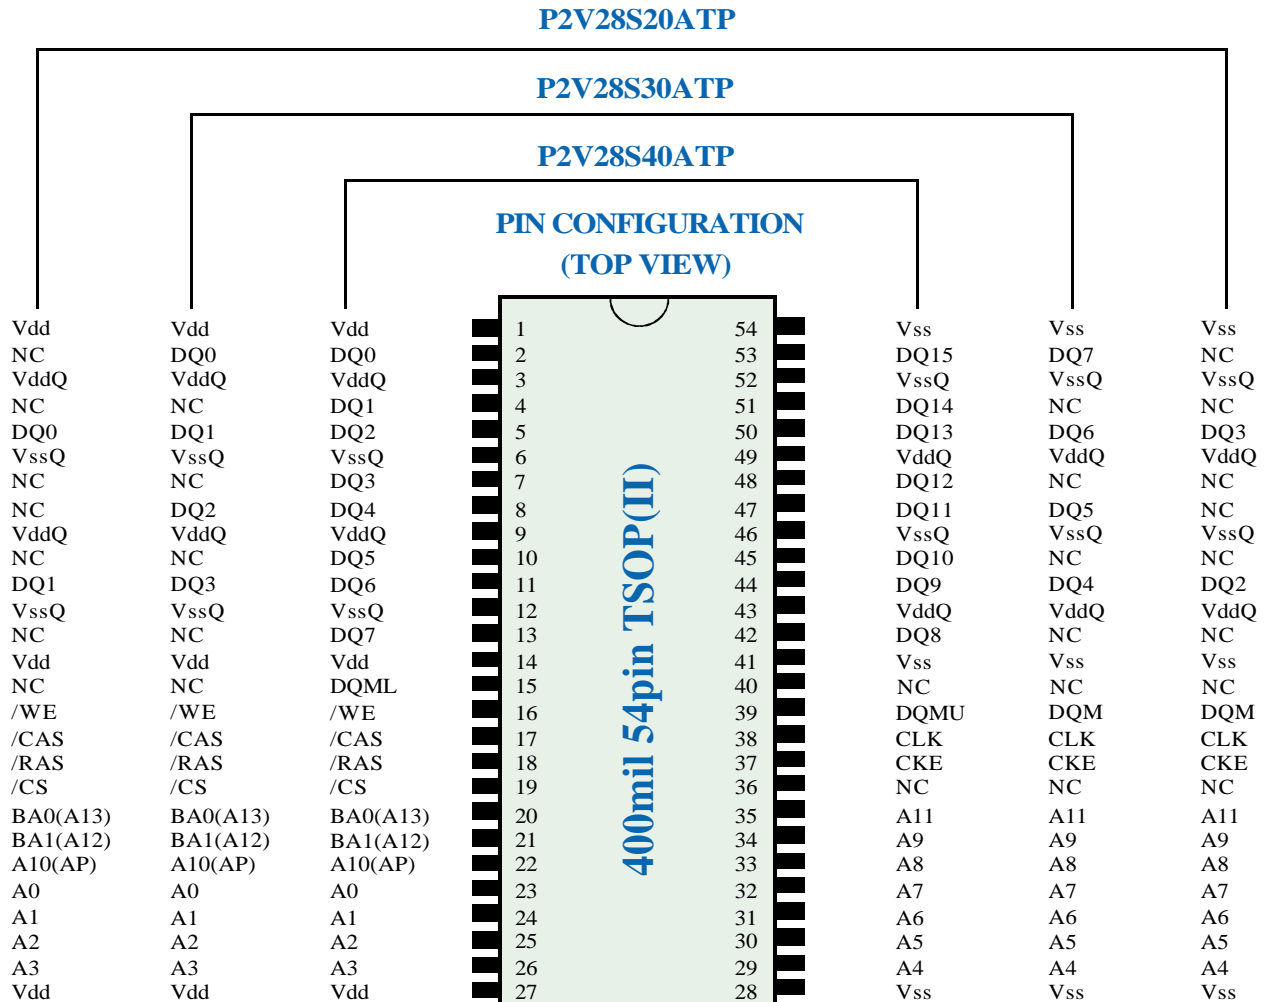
P2V28S20ATP

P2V28S30ATP

P2V28S40ATP

PIN CONFIGURATION
(TOP VIEW)

| P2V28S20ATP | P2V28S30ATP | P2V28S40ATP | Pin | Pin | P2V28S40ATP | P2V28S30ATP | P2V28S20ATP |
|---|---|---|---|---|---|---|---|
| Vdd | Vdd | Vdd | 1 | 54 | Vss | Vss | Vss |
| NC | DQ0 | DQ0 | 2 | 53 | DQ15 | DQ7 | NC |
| VddQ | VddQ | VddQ | 3 | 52 | VssQ | VssQ | VssQ |
| NC | NC | DQ1 | 4 | 51 | DQ14 | NC | NC |
| DQ0 | DQ1 | DQ2 | 5 | 50 | DQ13 | DQ6 | DQ3 |
| VssQ | VssQ | VssQ | 6 | 49 | VddQ | VddQ | VddQ |
| NC | NC | DQ3 | 7 | 48 | DQ12 | NC | NC |
| NC | DQ2 | DQ4 | 8 | 47 | DQ11 | DQ5 | NC |
| VddQ | VddQ | VddQ | 9 | 46 | VssQ | VssQ | VssQ |
| NC | NC | DQ5 | 10 | 45 | DQ10 | NC | NC |
| DQ1 | DQ3 | DQ6 | 11 | 44 | DQ9 | DQ4 | DQ2 |
| VssQ | VssQ | VssQ | 12 | 43 | VddQ | VddQ | VddQ |
| NC | NC | DQ7 | 13 | 42 | DQ8 | NC | NC |
| Vdd | Vdd | Vdd | 14 | 41 | Vss | Vss | Vss |
| NC | NC | DQML | 15 | 40 | NC | NC | NC |
| /WE | /WE | /WE | 16 | 39 | DQMU | DQM | DQM |
| /CAS | /CAS | /CAS | 17 | 38 | CLK | CLK | CLK |
| /RAS | /RAS | /RAS | 18 | 37 | CKE | CKE | CKE |
| /CS | /CS | /CS | 19 | 36 | NC | NC | NC |
| BA0(A13) | BA0(A13) | BA0(A13) | 20 | 35 | A11 | A11 | A11 |
| BA1(A12) | BA1(A12) | BA1(A12) | 21 | 34 | A9 | A9 | A9 |
| A10(AP) | A10(AP) | A10(AP) | 22 | 33 | A8 | A8 | A8 |
| A0 | A0 | A0 | 23 | 32 | A7 | A7 | A7 |
| A1 | A1 | A1 | 24 | 31 | A6 | A6 | A6 |
| A2 | A2 | A2 | 25 | 30 | A5 | A5 | A5 |
| A3 | A3 | A3 | 26 | 29 | A4 | A4 | A4 |
| Vdd | Vdd | Vdd | 27 | 28 | Vss | Vss | Vss |

400mil 54pin TSOP(II)